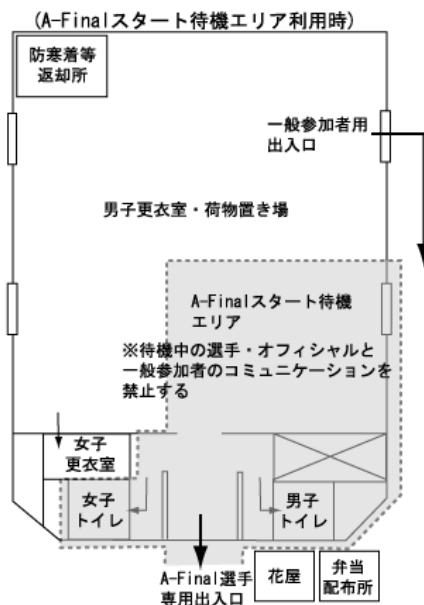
(A-Finalスタート待機エリア利用時)

防寒着等返却所

一般参加者用出入口

男子更衣室・荷物置き場

A-Finalスタート待機エリア

※待機中の選手・オフィシャルと一般参加者のコミュニケーションを禁止する

女子更衣室

女子トイレ

男子トイレ

A-Final選手専用出入口

花屋

弁当配布所